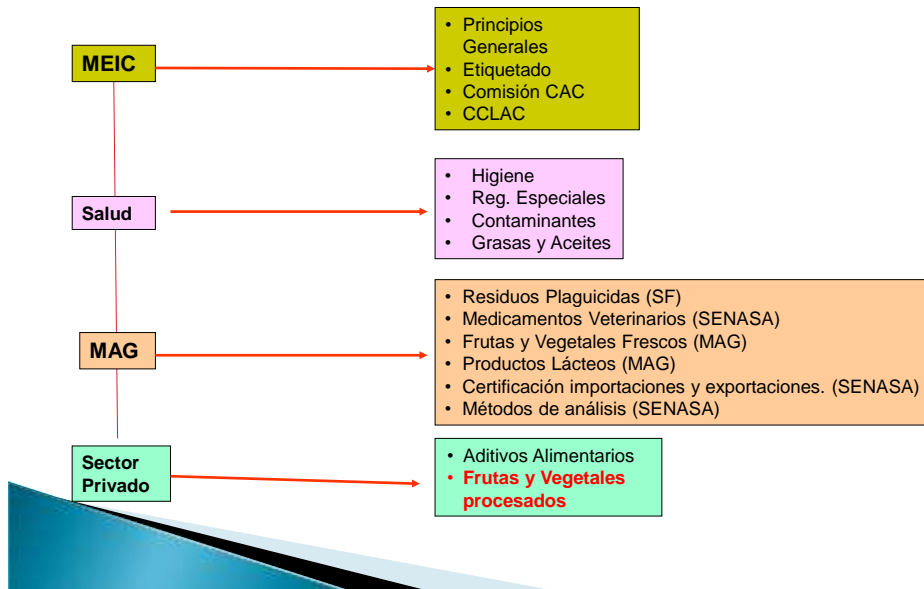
MEIC

• Principios Generales
• Etiquetado
• Comisión CAC
• CCLAC

Salud

• Higiene
• Reg. Especiales
• Contaminantes
• Grasas y Aceites

MAG

• Residuos Plaguicidas (SF)
• Medicamentos Veterinarios (SENASA)
• Frutas y Vegetales Frescos (MAG)
• Productos Lácteos (MAG)
• Certificación importaciones y exportaciones. (SENASA)
• Métodos de análisis (SENASA)

Sector Privado

• Aditivos Alimentarios
• Frutas y Vegetales procesados